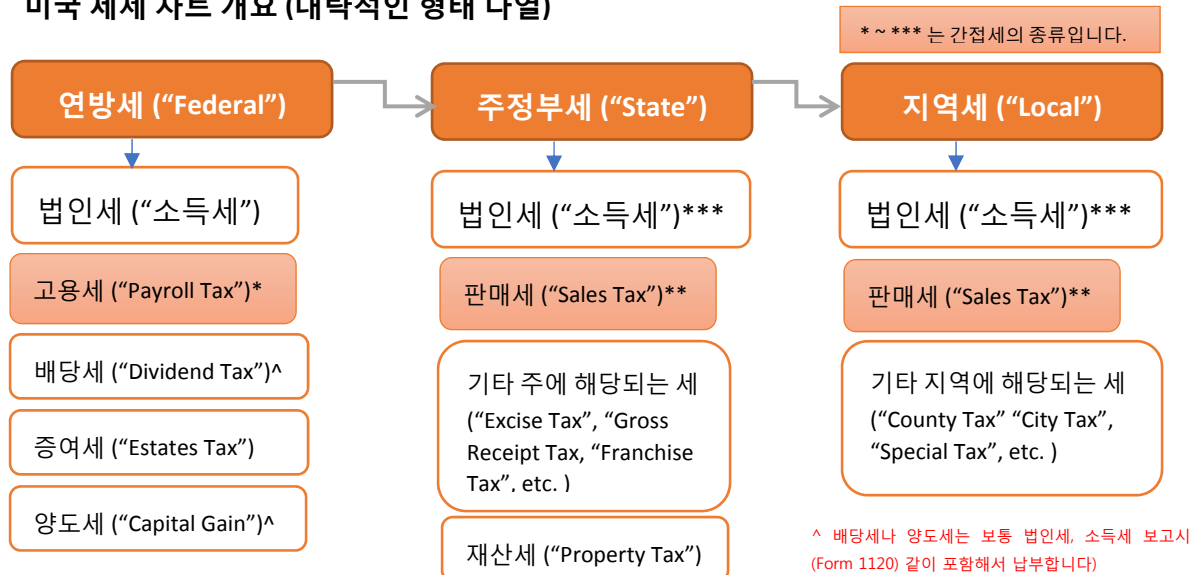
미국 세제 차트 개요 (대략적인 형태 나열)

* ~ *** 는 간접세의 종류입니다.

연방세 (“Federal”)

주정부세 (“State”)

지역세 (“Local”)

법인세 (“소득세”)

고용세 (“Payroll Tax”)*

배당세 (“Dividend Tax”)^

증여세 (“Estates Tax”)

양도세 (“Capital Gain”)^

법인세 (“소득세”)***

판매세 (“Sales Tax”)**

기타 주에 해당되는 세 (“Excise Tax”, “Gross Receipt Tax, “Franchise Tax”, etc. )

재산세 (“Property Tax”)

법인세 (“소득세”)***

판매세 (“Sales Tax”)**

기타 지역에 해당되는 세 (“County Tax” “City Tax”, “Special Tax”, etc. )

^ 배당세나 양도세는 보통 법인세, 소득세 보고시 (Form 1120) 같이 포함해서 납부합니다)